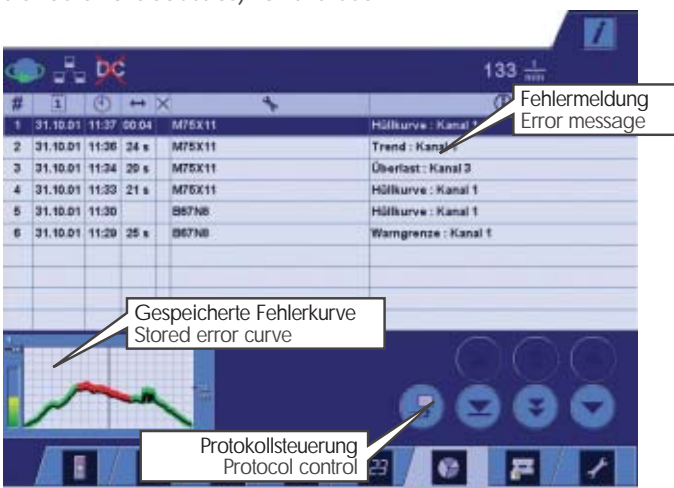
DC

133

| # | 1 | | ↔ | ✕ | | |
|---|---|---|---|---|---|---|
| 1 | 31.10.01 | 11:37 | 00:04 | | M75X11 | Hüllkurve : Kanal 1 |
| 2 | 31.10.01 | 11:36 | 24 s | | M75X11 | Trend : Kanal |
| 3 | 31.10.01 | 11:34 | 20 s | | M75X11 | Überlast : Kanal 3 |
| 4 | 31.10.01 | 11:33 | 21 s | | M75X11 | Hüllkurve : Kanal 1 |
| 5 | 31.10.01 | 11:30 | | | B67N8 | Hüllkurve : Kanal 1 |
| 6 | 31.10.01 | 11:29 | 25 s | | B67N8 | Warngrenze : Kanal 1 |

Fehlermeldung
Error message

Gespeicherte Fehlerkurve
Stored error curve

Protokollsteuerung
Protocol control

23